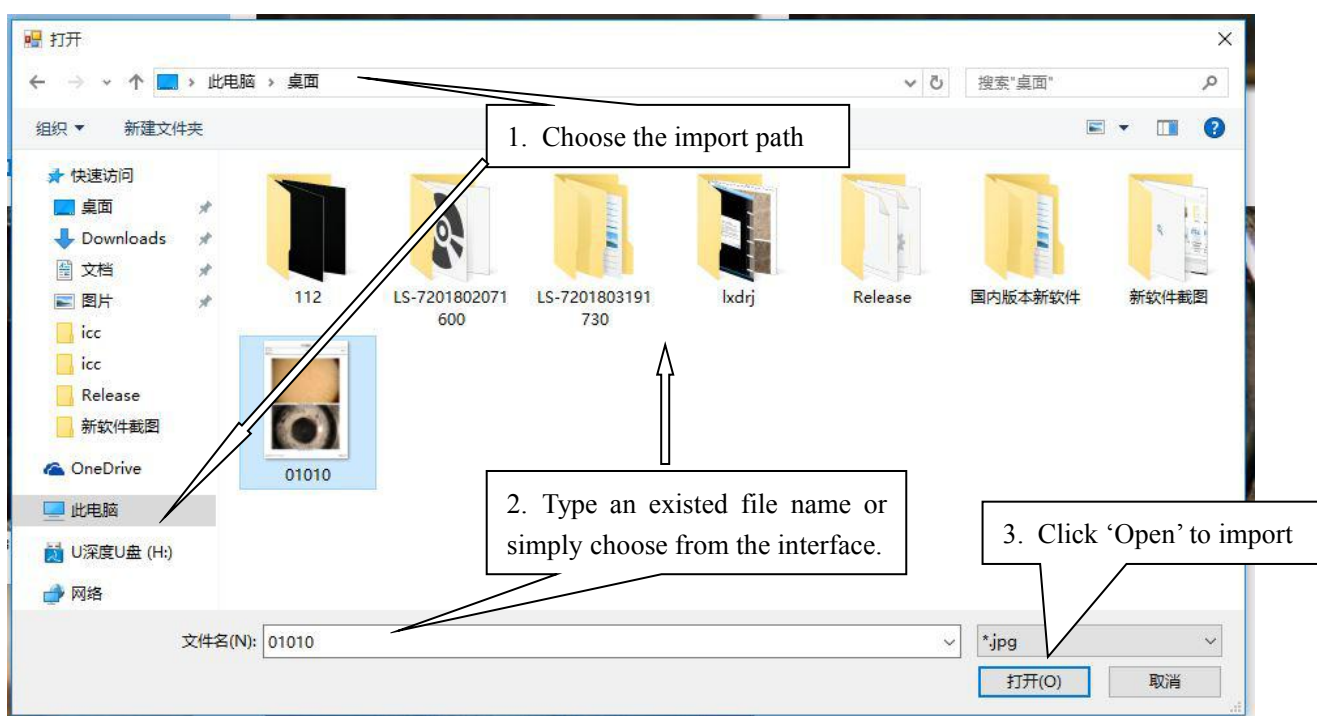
打开

← → ⌄ ↑ › 此电脑 › 桌面

搜索"桌面"

组织 ▾ 新建文件夹

1. Choose the import path

快速访问
桌面
Downloads
文档
图片
icc
icc
Release
新软件截图
OneDrive
此电脑
U深度U盘 (H:)
网络

112
LS-7201802071600
LS-7201803191730
lxdrj
Release
国内版本新软件
新软件截图
01010

2. Type an existed file name or simply choose from the interface.

3. Click 'Open' to import

文件名(N): 01010

*.jpg

打开(O)
取消